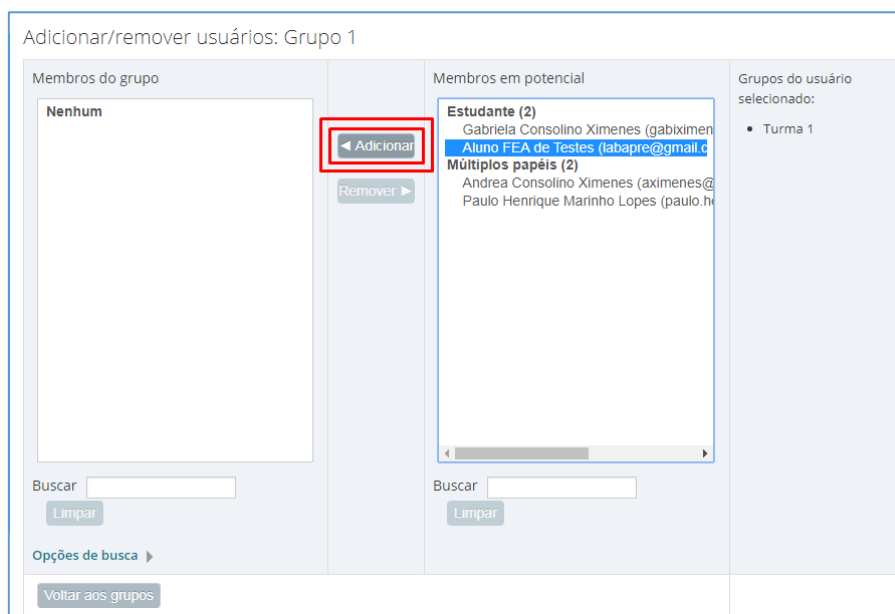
Adicionar/remover usuários: Grupo 1

Membros do grupo

Nenhum

◄ Adicionar

Remover ►

Membros em potencial

Estudante (2)
Gabriela Consolino Ximenes (gabiximen
Aluno FEA de Testes (labapre@gmail.c
Múltiplos papéis (2)
Andrea Consolino Ximenes (aximenes@
Paulo Henrique Marinho Lopes (paulo.h

Grupos do usuário selecionado:

• Turma 1

Buscar

Limpar

Buscar

Limpar

Opções de busca

Voltar aos grupos